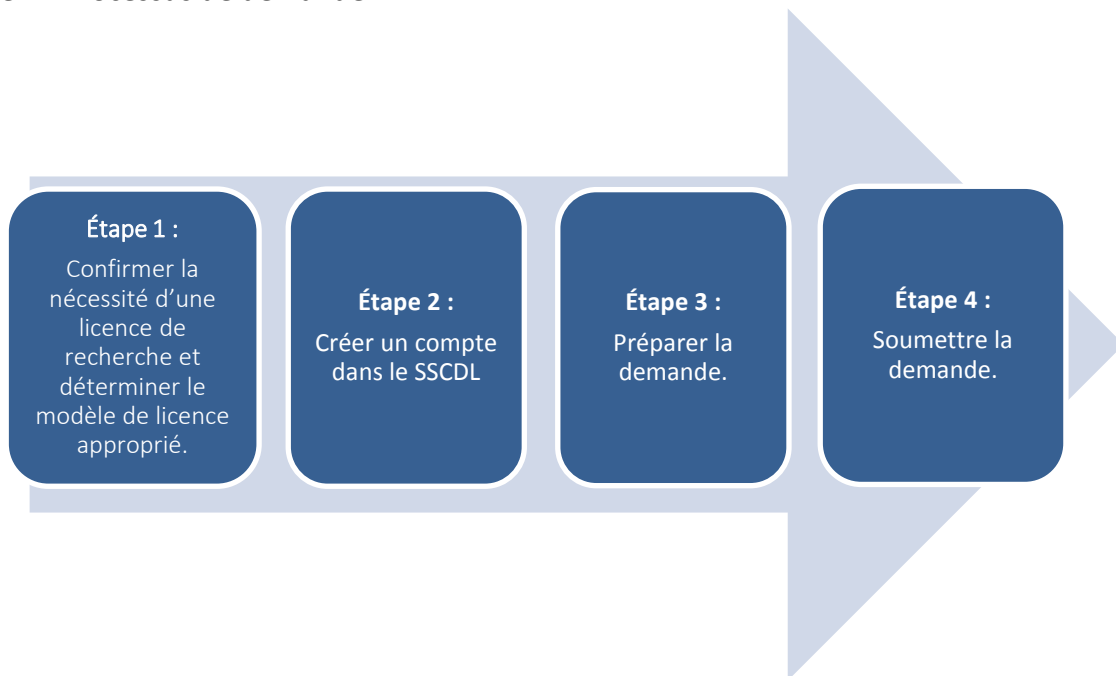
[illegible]

Étape 1 :
Confirmer la nécessité d’une licence de recherche et déterminer le modèle de licence approprié.

Étape 2 :
Créer un compte dans le SSCDL

Étape 3 :
Préparer la demande.

Étape 4 :
Soumettre la demande.